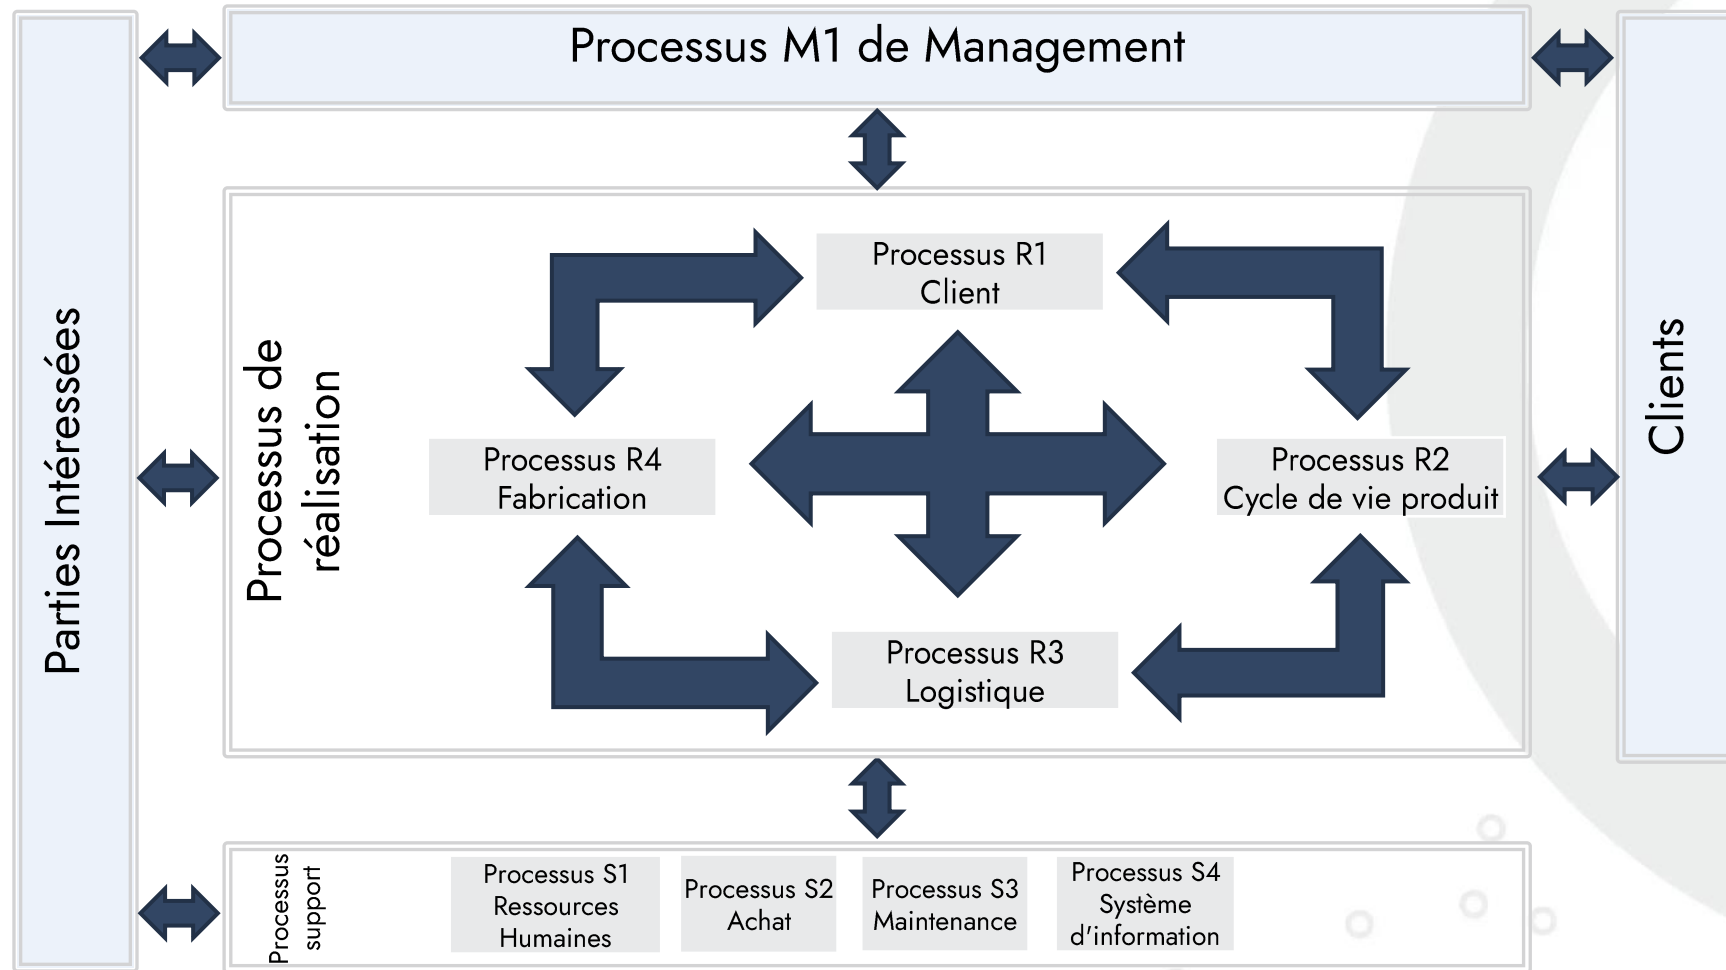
Parties Intéressées

Processus M1 de Management

Clients

Processus de réalisation

Processus R1
Client

Processus R4
Fabrication

Processus R2
Cycle de vie produit

Processus R3
Logistique

Processus support

Processus S1
Ressources
Humaines

Processus S2
Achat

Processus S3
Maintenance

Processus S4
Système
d'information